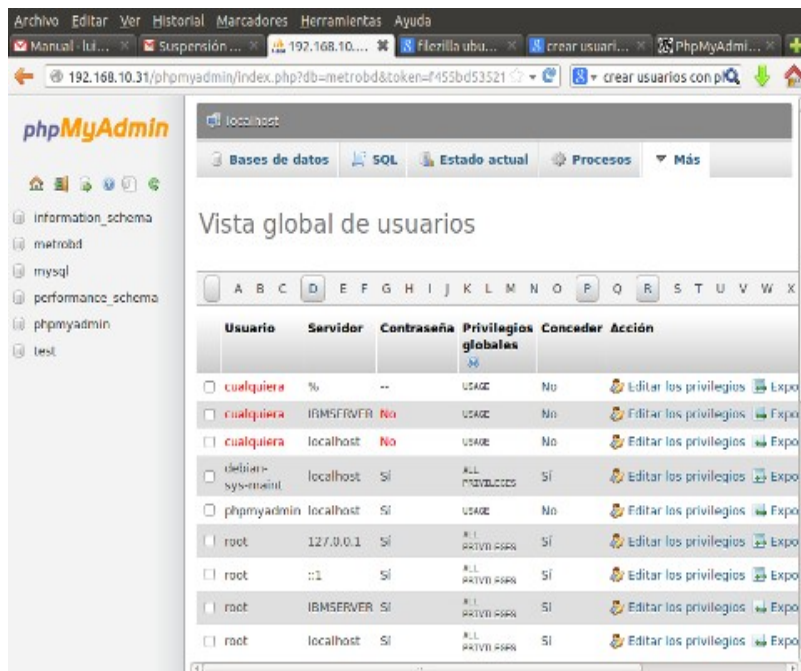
Archivo Editar Ver Historial Marcadores Herramientas Ayuda

Manual - lui... × Suspensión ... × 192.168.10.... × filezilla ubu... × crear usuari... × PhpMyAdmi... ×

192.168.10.31/phpmyadmin/index.php?db=metrobd&token=f455bd53521

crear usuarios con ph

phpMyAdmin

information_schema
metrobd
mysql
performance_schema
phpmyadmin
test

localhost

Bases de datos | SQL | Estado actual | Procesos | Más

Vista global de usuarios

A B C D E F G H I J K L M N O P Q R S T U V W X

| Usuario | Servidor | Contraseña | Privilegios globales | Conceder | Acción |
|---|---|---|---|---|---|
| cualquiera | % | -- | USAGE | No | Editar los privilegios Expo |
| cualquiera | IBMSERVER | No | USAGE | No | Editar los privilegios Expo |
| cualquiera | localhost | No | USAGE | No | Editar los privilegios Expo |
| debian-sys-maint | localhost | Sí | ALL PRIVILEGES | Sí | Editar los privilegios Expo |
| phpmyadmin | localhost | Sí | USAGE | No | Editar los privilegios Expo |
| root | 127.0.0.1 | Sí | ALL PRIVILEGES | Sí | Editar los privilegios Expo |
| root | ::1 | Sí | ALL PRIVILEGES | Sí | Editar los privilegios Expo |
| root | IBMSERVER | Sí | ALL PRIVILEGES | Sí | Editar los privilegios Expo |
| root | localhost | Sí | ALL PRIVILEGES | Sí | Editar los privilegios Expo |